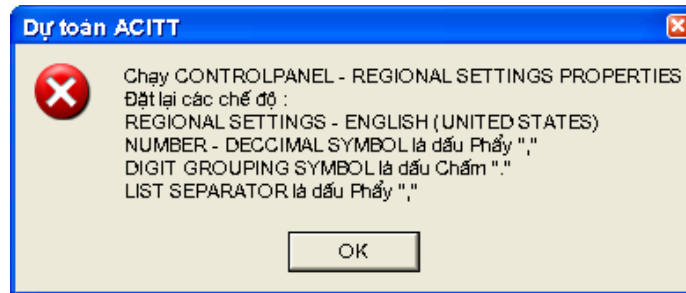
Dự toán ACITT

Chạy CONTROLPANEL - REGIONAL SETTINGS PROPERTIES
Đặt lại các chế độ :
REGIONAL SETTINGS - ENGLISH (UNITED STATES)
NUMBER - DECCIMAL SYMBOL là dấu Phẩy ","
DIGIT GROUPING SYMBOL là dấu Chấm "."
LIST SEPARATOR là dấu Phẩy ","

OK